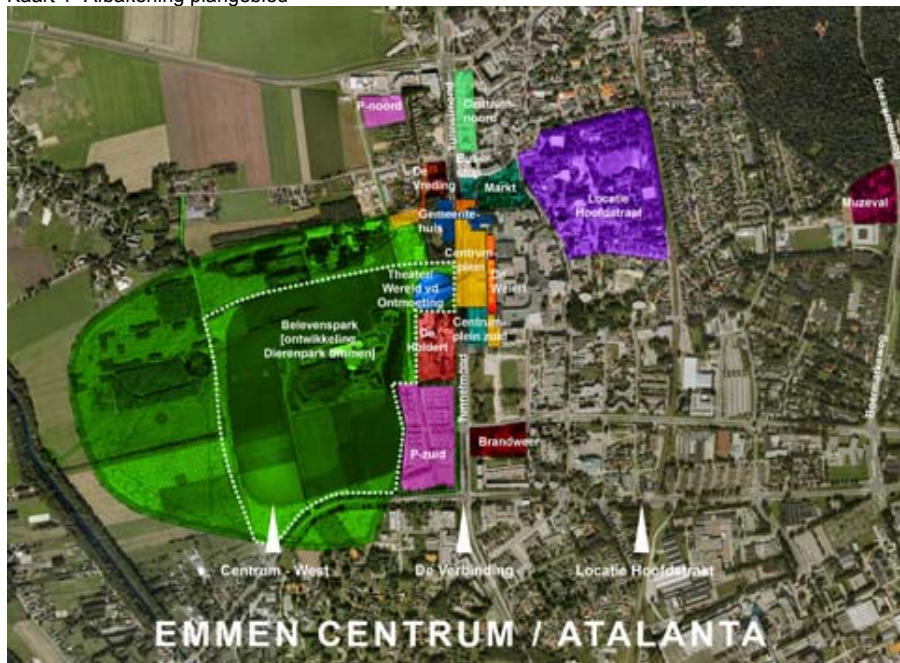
Kaart 1 Afbakening plangebied

P-noord
Centrum noord
De Vreding
Markt
Locatie Hoofdstraat
Muzeval
Gemeentehuis
Centrumplein
De Wihert
Theater Wereld vd Ontmoeting
Belevenspark [ontwikkeling Dierenpark Emmen]
De Kolderi
Centrumplein zuid
P-zuid
Brandweer
Centrum - West
De Verbinding
Locatie Hoofdstraat
EMMEN CENTRUM / ATALANTA